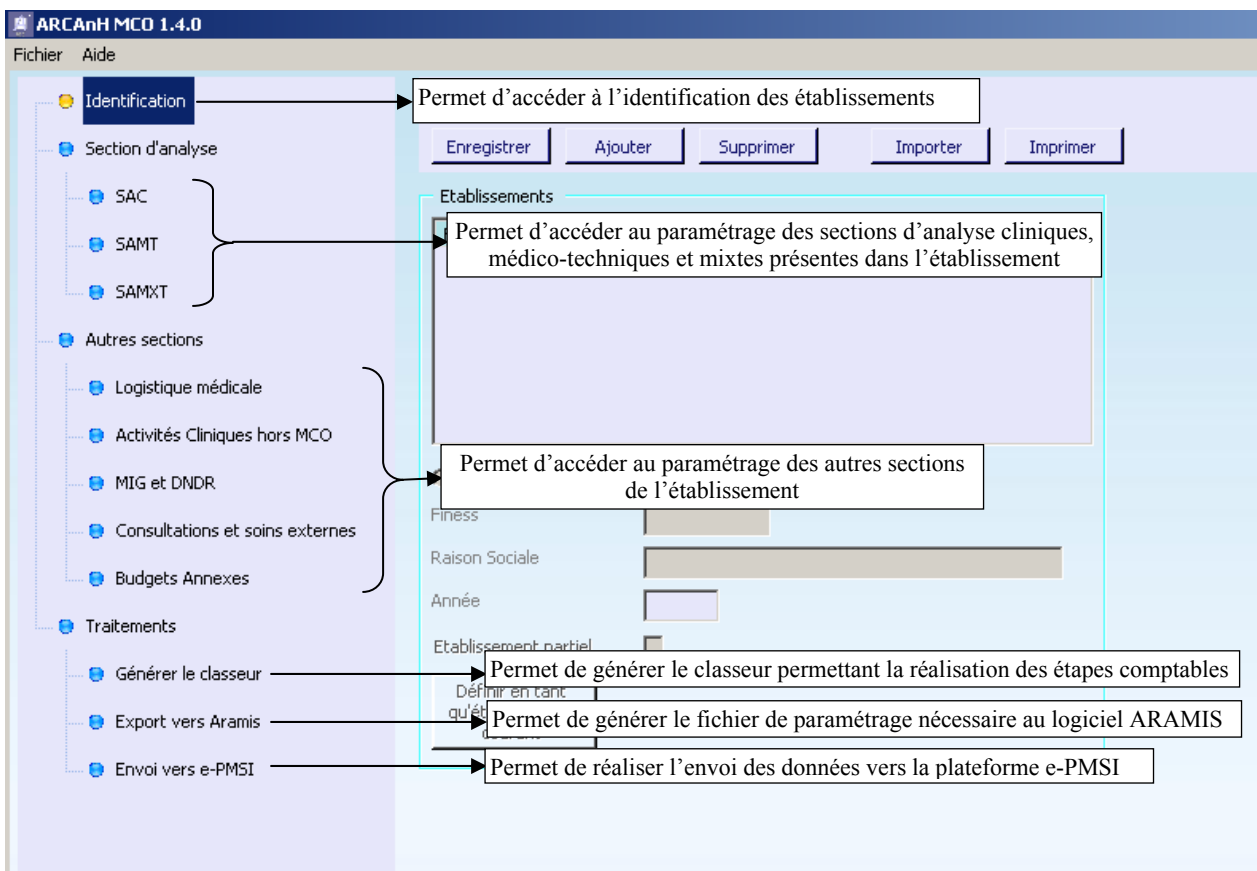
ARCAnH MCO 1.4.0

Fichier Aide

Identification

Permet d'accéder à l'identification des établissements

Enregistrer Ajouter Supprimer Importer Imprimer

Section d'analyse

SAC

SAMT

SAMXT

Etablissements

Permet d'accéder au paramétrage des sections d'analyse cliniques, médico-techniques et mixtes présentes dans l'établissement

Autres sections

Logistique médicale

Activités Cliniques hors MCO

MIG et DNDR

Consultations et soins externes

Budgets Annexes

Permet d'accéder au paramétrage des autres sections de l'établissement

Finess

Raison Sociale

Année

Etablissement partiel

Traitements

Générer le classeur

Permet de générer le classeur permettant la réalisation des étapes comptables

Définir en tant qu'é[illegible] courant

Export vers Aramis

Permet de générer le fichier de paramétrage nécessaire au logiciel ARAMIS

Envoi vers e-PMSI

Permet de réaliser l'envoi des données vers la plateforme e-PMSI